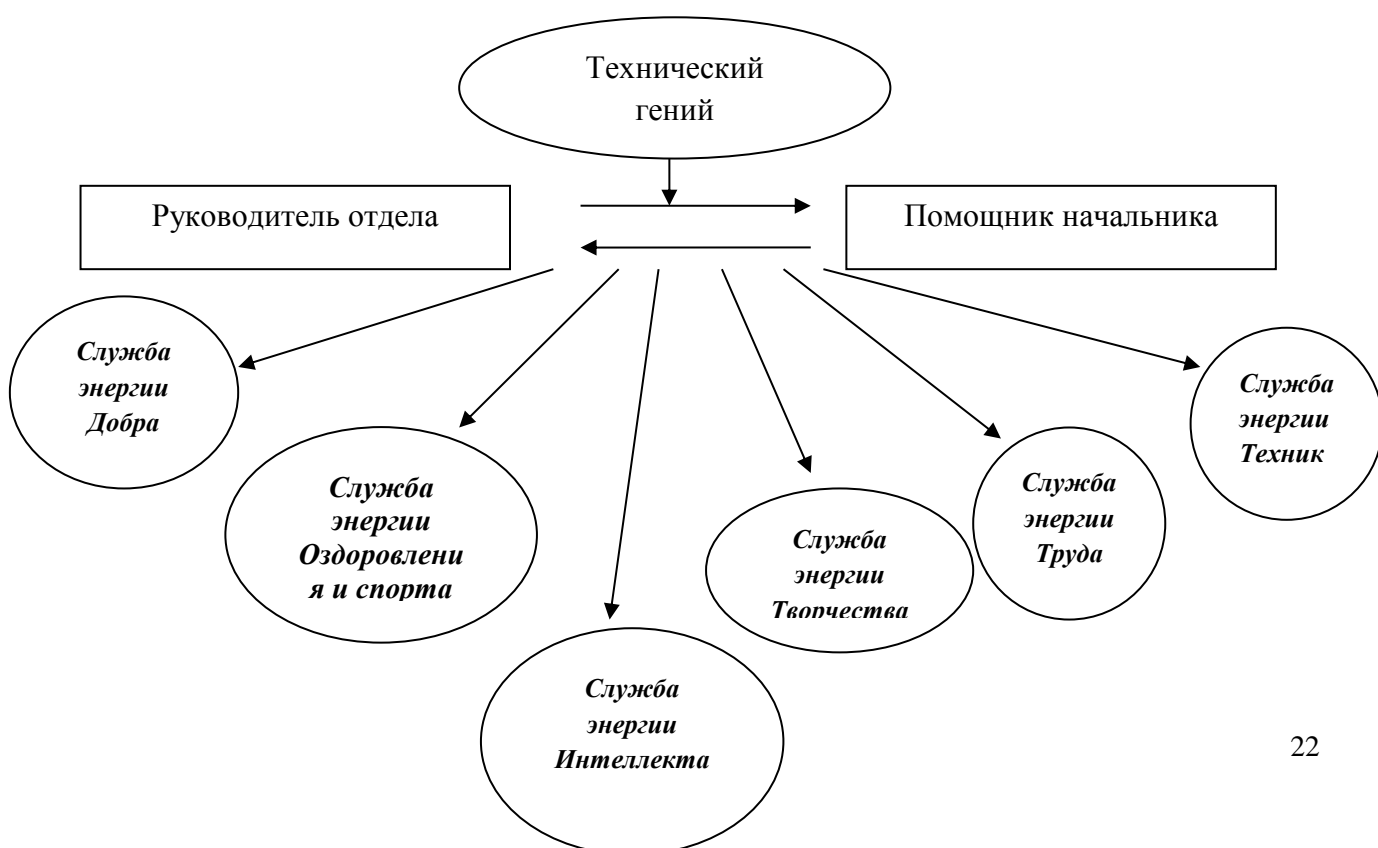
Технический гений

Руководитель отдела

Помощник начальника

Служба энергии Добра

Служба энергии Оздоровления и спорта

Служба энергии Интеллекта

Служба энергии Творчества

Служба энергии Труда

Служба энергии Техник

22